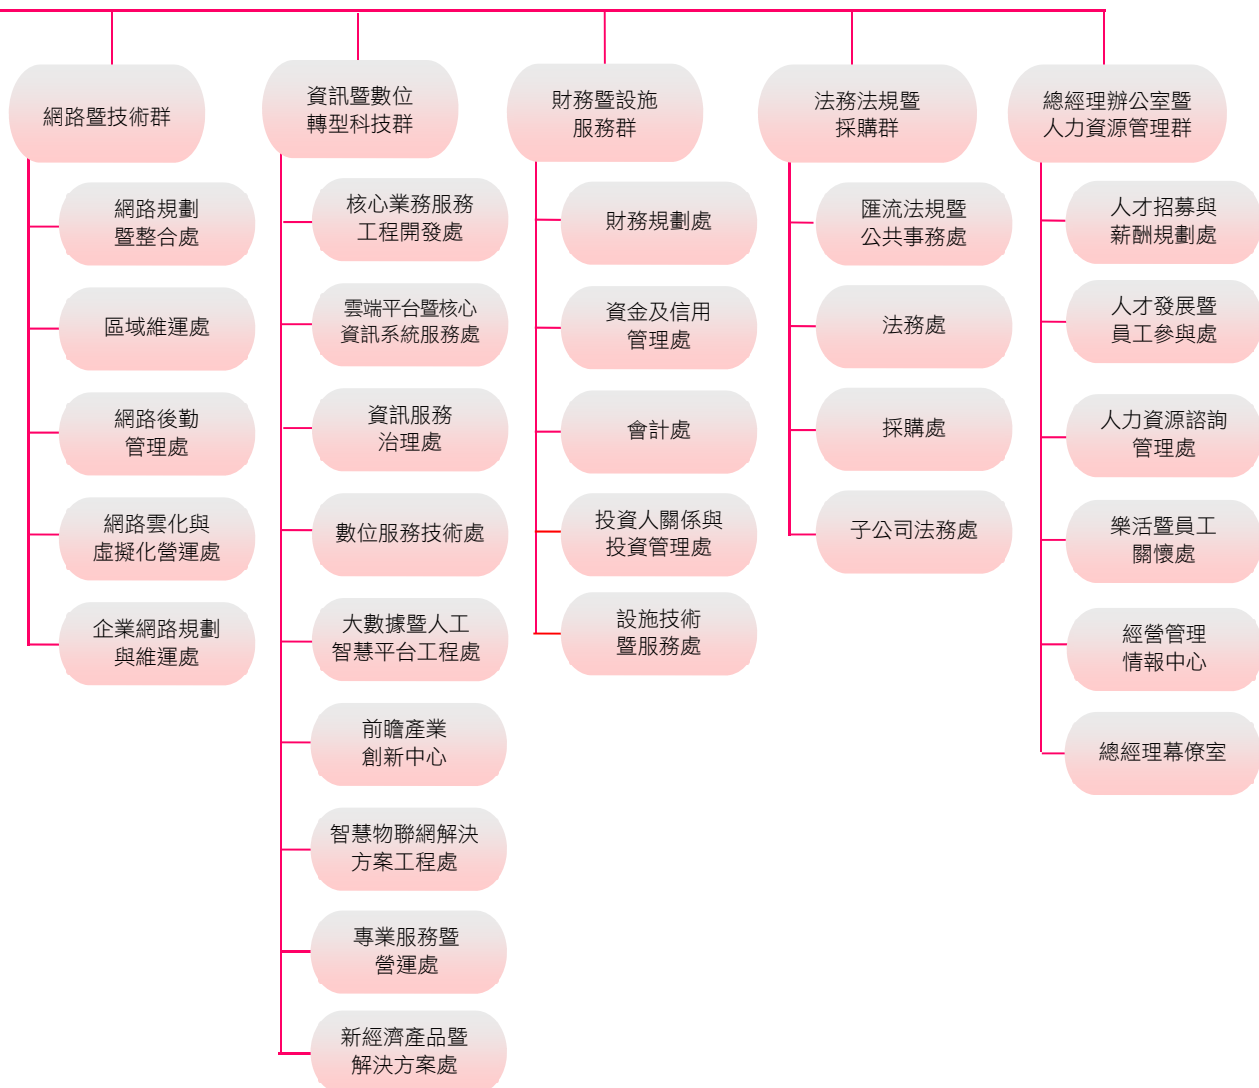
網路暨技術群

網路規劃暨整合處

區域維運處

網路後勤管理處

網路雲化與虛擬化營運處

企業網路規劃與維運處

資訊暨數位轉型科技群

核心業務服務工程開發處

雲端平台暨核心資訊系統服務處

資訊服務治理處

數位服務技術處

大數據暨人工智慧平台工程處

前瞻產業創新中心

智慧物聯網解決方案工程處

專業服務暨營運處

新經濟產品暨解決方案處

財務暨設施服務群

財務規劃處

資金及信用管理處

會計處

投資人關係與投資管理處

設施技術暨服務處

法務法規暨採購群

匯流法規暨公共事務處

法務處

採購處

子公司法務處

總經理辦公室暨人力資源管理群

人才招募與薪酬規劃處

人才發展暨員工參與處

人力資源諮詢管理處

樂活暨員工關懷處

經營管理情報中心

總經理幕僚室